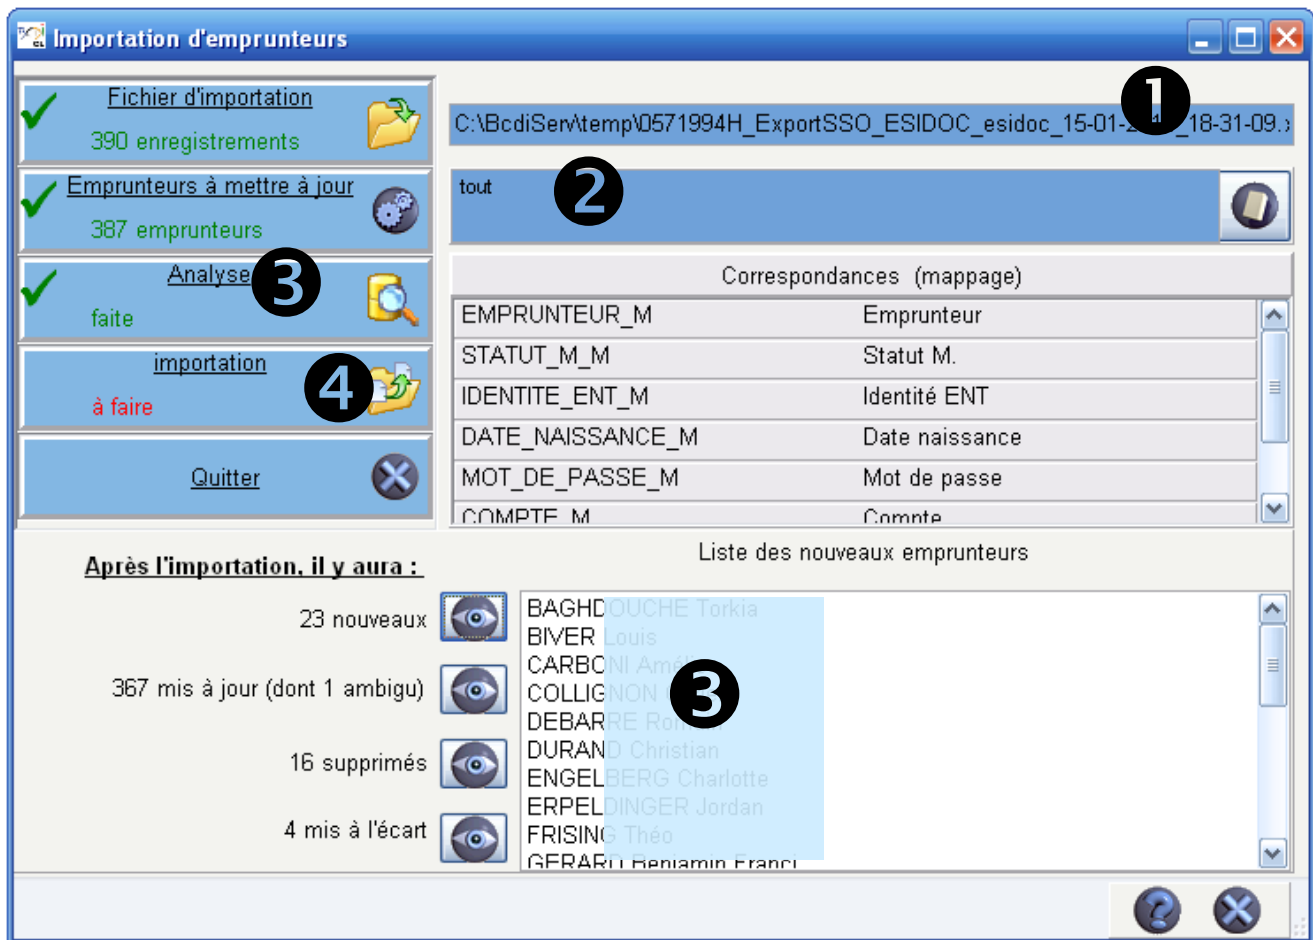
Importation d'emprunteurs

Fichier d'importation
390 enregistrements

Emprunteurs à mettre à jour
387 emprunteurs

Analyse
faite

importation
à faire

Quitter

❶
C:\BcdiServ\temp\0571994H_ExportSSO_ESIDOC_esidoc_15-01-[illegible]_18-31-09.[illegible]

❷
tout

❸

❹

Correspondances (mappage)

| | |
|---|---|
| EMPRUNTEUR_M | Emprunteur |
| STATUT_M_M | Statut M. |
| IDENTITE_ENT_M | Identité ENT |
| DATE_NAISSANCE_M | Date naissance |
| MOT_DE_PASSE_M | Mot de passe |
| COMPTE_M | Compte |

Après l'importation, il y aura :

23 nouveaux

367 mis à jour (dont 1 ambigu)

16 supprimés

4 mis à l'écart

Liste des nouveaux emprunteurs

BAGHDOUCHE Torkia
BIVER Louis
CARBONI Am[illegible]
COLLIGNON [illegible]
DEBARRE Ro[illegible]
DURAND Christian
ENGELBERG Charlotte
ERPELDINGER Jordan
FRISING Théo
GERARD Benjamin Franci

❸